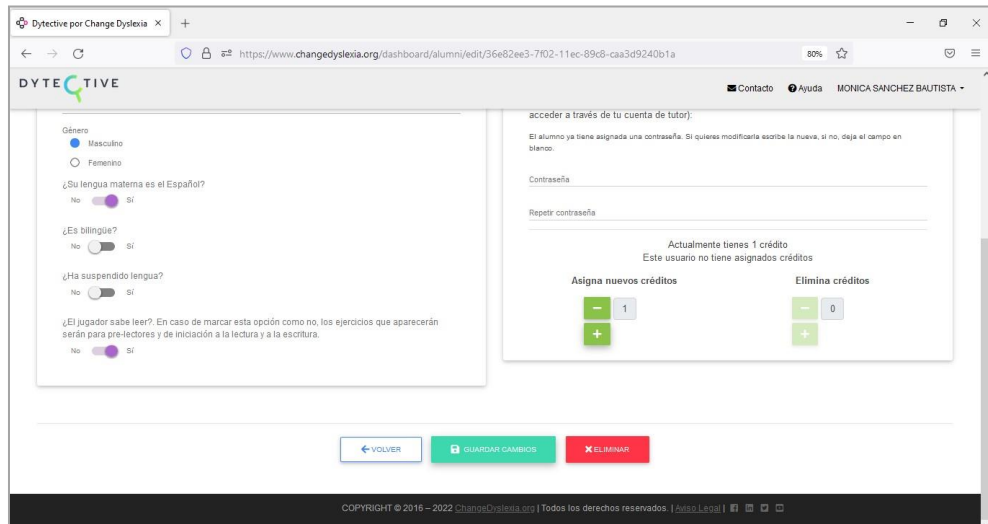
Dytective por Change Dyslexia × +

https://www.changedyslexia.org/dashboard/alumni/edit/36e82ee3-7f02-11ec-89c8-caa3d9240b1a 80%

DYTECTIVE

Contacto Ayuda MONICA SANCHEZ BAUTISTA

Género
Masculino
Femenino

¿Su lengua materna es el Español?
No Sí

¿Es bilingüe?
No Sí

¿Ha suspendido lengua?
No Sí

¿El jugador sabe leer?. En caso de marcar esta opción como no, los ejercicios que aparecerán serán para pre-lectores y de iniciación a la lectura y a la escritura.
No Sí

acceder a través de tu cuenta de tutor):

El alumno ya tiene asignada una contraseña. Si quieres modificarla escribe la nueva, si no, deja el campo en blanco.

Contraseña

Repetir contraseña

Actualmente tienes 1 crédito
Este usuario no tiene asignados créditos

Asigna nuevos créditos
− 1
+

Elimina créditos
− 0
+

← VOLVER GUARDAR CAMBIOS ✖ELIMINAR

COPYRIGHT © 2016 – 2022 ChangeDyslexia.org | Todos los derechos reservados. | Aviso Legal |